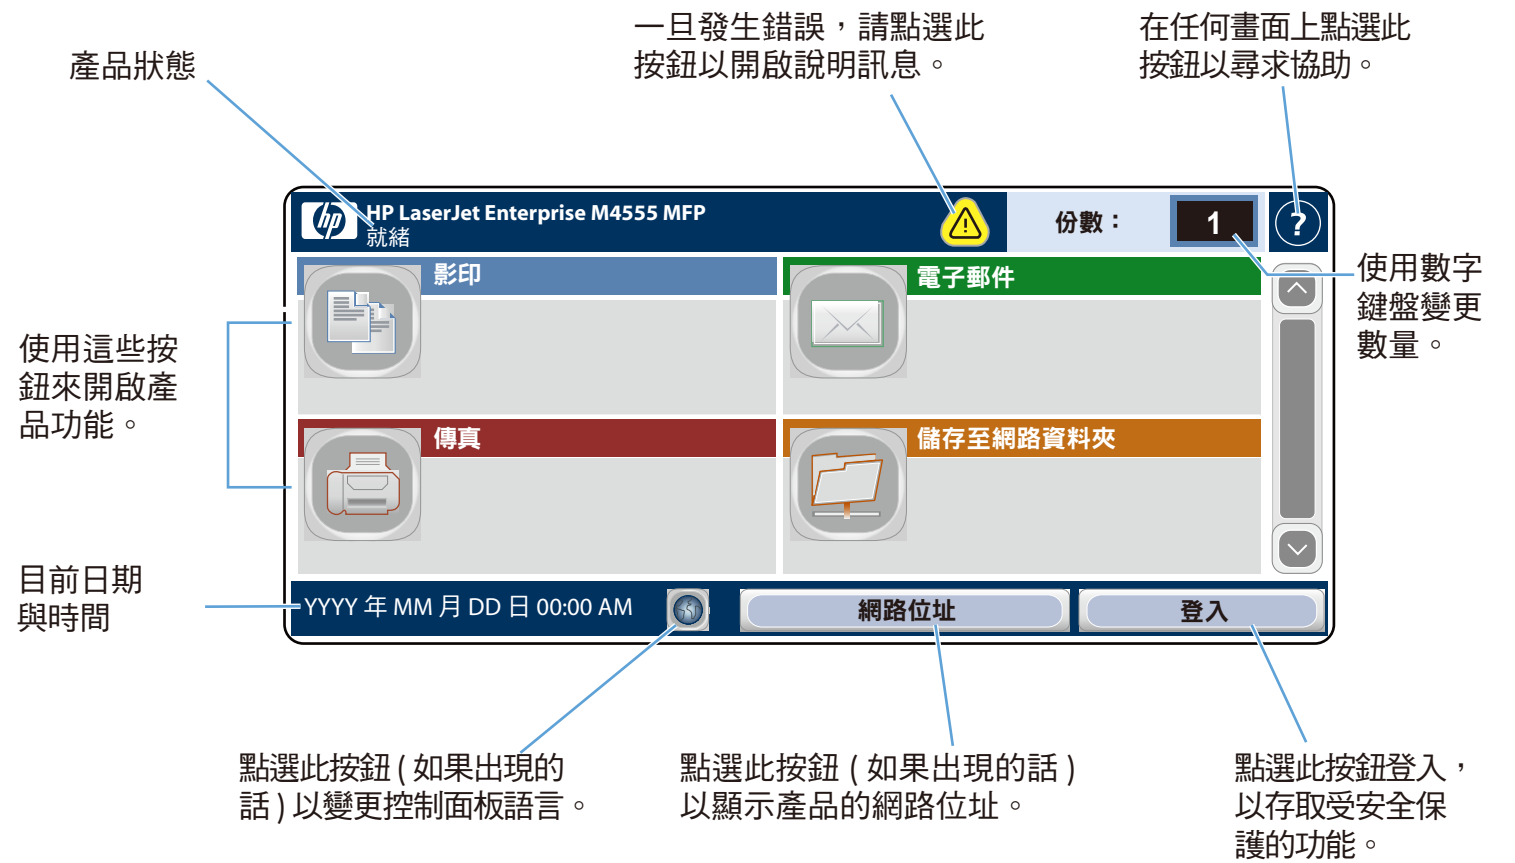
產品狀態

一旦發生錯誤，請點選此按鈕以開啟說明訊息。

在任何畫面上點選此按鈕以尋求協助。

HP LaserJet Enterprise M4555 MFP
就緒

份數：

1

?

使用數字鍵盤變更數量。

影印

電子郵件

使用這些按鈕來開啟產品功能。

傳真

儲存至網路資料夾

目前日期與時間

YYYY 年 MM 月 DD 日 00:00 AM

網路位址

登入

點選此按鈕 ( 如果出現的話 ) 以變更控制面板語言。

點選此按鈕 ( 如果出現的話 ) 以顯示產品的網路位址。

點選此按鈕登入，以存取受安全保護的功能。